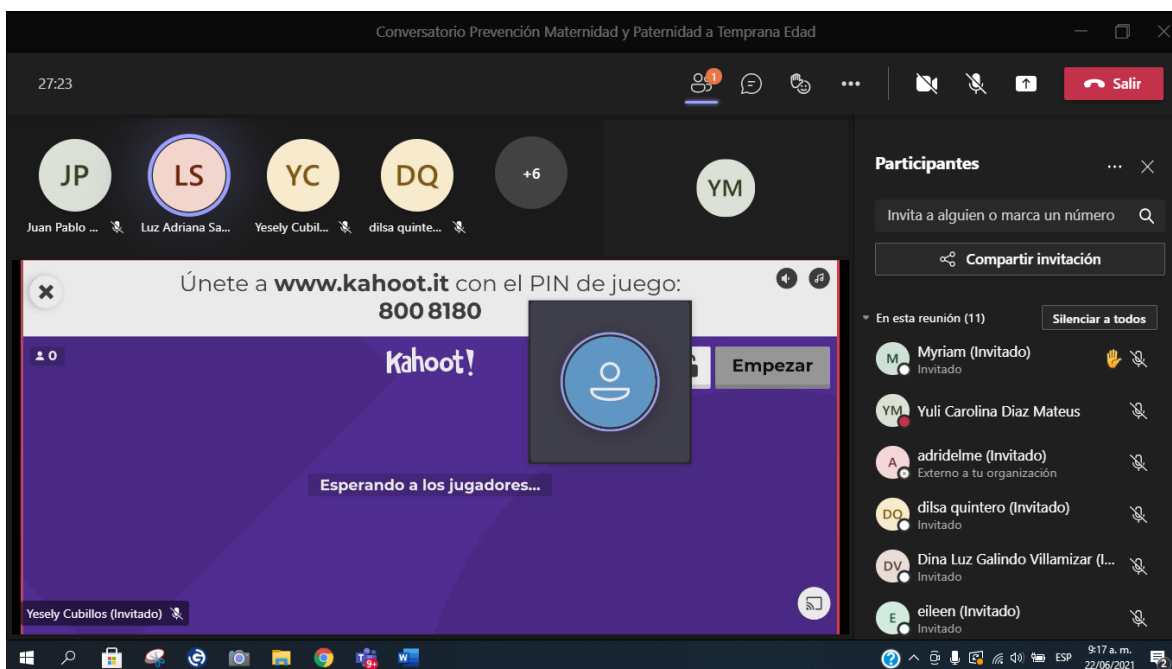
Conversatorio Prevención Maternidad y Paternidad a Temprana Edad

27:23

1

Salir

JP
Juan Pablo ...

LS
Luz Adriana Sa...

YC
Yesely Cubil...

DQ
dilsa quinte...

+6

YM

Participantes

Invita a alguien o marca un número

Compartir invitación

En esta reunión (11)

Silenciar a todos

M
Myriam (Invitado)
Invitado

YM
Yuli Carolina Diaz Mateus

A
adridelme (Invitado)
Externo a tu organización

DQ
dilsa quintero (Invitado)
Invitado

DV
Dina Luz Galindo Villamizar (I...
Invitado

E
eileen (Invitado)
Invitado

Únete a **www.kahoot.it** con el PIN de juego:
**800 8180**

0

Kahoot!

Empezar

Esperando a los jugadores...

Yesely Cubillos (Invitado)

ESP

9:17 a. m.
22/06/2021